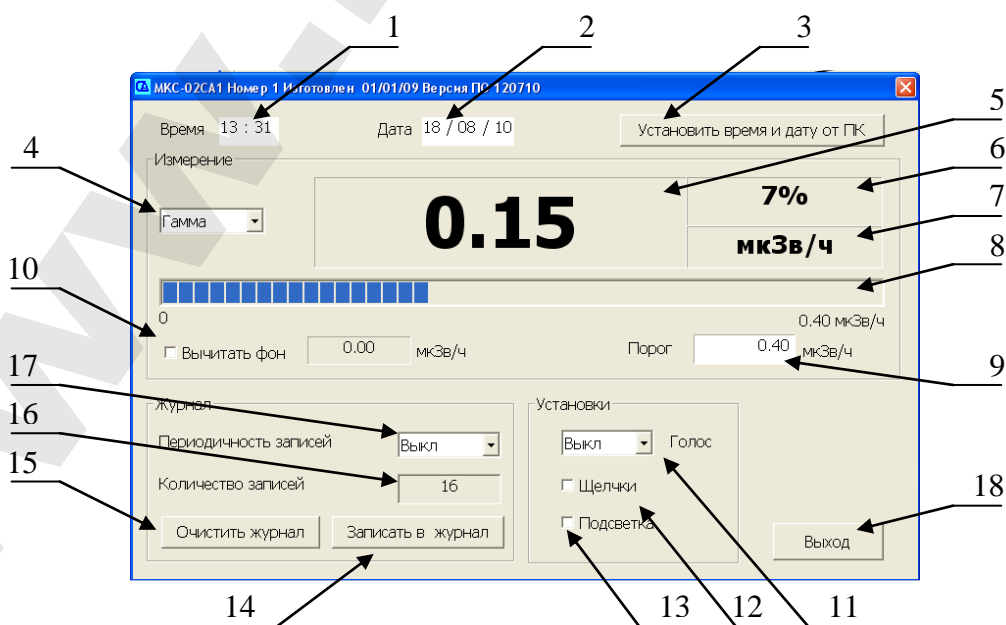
1 2 3

МКС-02СА1 Номер 1 Изготовлен 01/01/09 Версия ПО 120710

Время 13 : 31

Дата 18 / 08 / 10

Установить время и дату от ПК

5

4

Измерение

6

7%

7

Гамма

0.15

мкЗв/ч

10

8

0

0.40 мкЗв/ч

Вычитать фон 0.00 мкЗв/ч

Порог 0.40 мкЗв/ч

17

9

16

Журнал

Установки

Периодичность записей Выкл

Выкл Голос

15

Количество записей 16

Щелчки

18

Подсветка

Очистить журнал

Записать в журнал

Выход

14

13 12 11